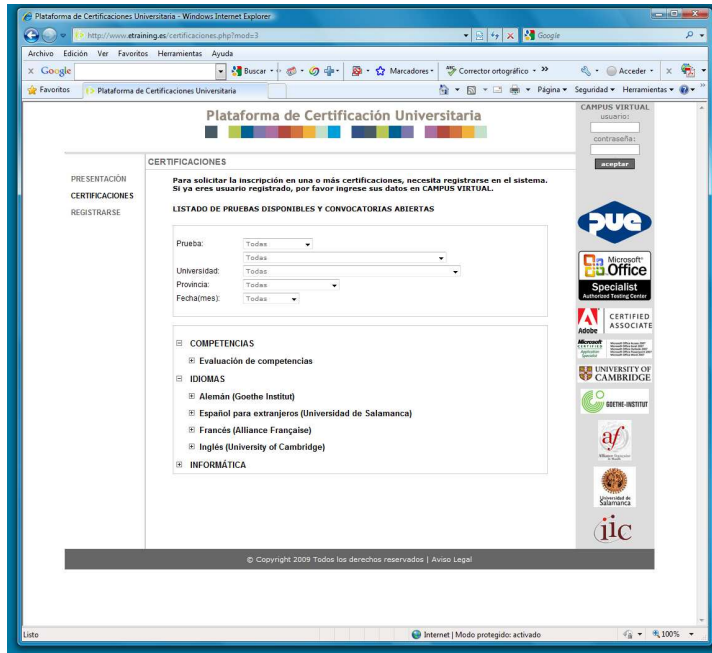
Plataforma de Certificaciones Universitaria - Windows Internet Explorer

http://www.etraining.es/certificaciones.php?mod=3

Google

Archivo Edición Ver Favoritos Herramientas Ayuda

Google

Buscar

Marcadores

Corrector ortográfico

Acceder

Favoritos

Plataforma de Certificaciones Universitaria

Página Seguridad Herramientas

Plataforma de Certificación Universitaria

CAMPUS VIRTUAL
usuario:

contraseña:

aceptar

PRESENTACIÓN

CERTIFICACIONES

REGISTRARSE

CERTIFICACIONES

Para solicitar la inscripción en una o más certificaciones, necesita registrarse en el sistema. Si ya eres usuario registrado, por favor ingrese sus datos en CAMPUS VIRTUAL.

LISTADO DE PRUEBAS DISPONIBLES Y CONVOCATORIAS ABIERTAS

Prueba: Todas

Todas

Universidad: Todas

Provincia: Todas

Fecha(mes): Todas

⊟ COMPETENCIAS

⊞ Evaluación de competencias

⊟ IDIOMAS

⊞ Alemán (Goethe Institut)

⊞ Español para extranjeros (Universidad de Salamanca)

⊞ Francés (Alliance Française)

⊞ Inglés (University of Cambridge)

⊞ INFORMÁTICA

pue

Microsoft Office Specialist Authorized Testing Center

Adobe CERTIFIED ASSOCIATE

Microsoft CERTIFIED Application Specialist

UNIVERSITY OF CAMBRIDGE

GOETHE-INSTITUT

af

Universidad de Salamanca

iic

© Copyright 2009 Todos los derechos reservados | Aviso Legal

Listo

Internet | Modo protegido: activado

100%